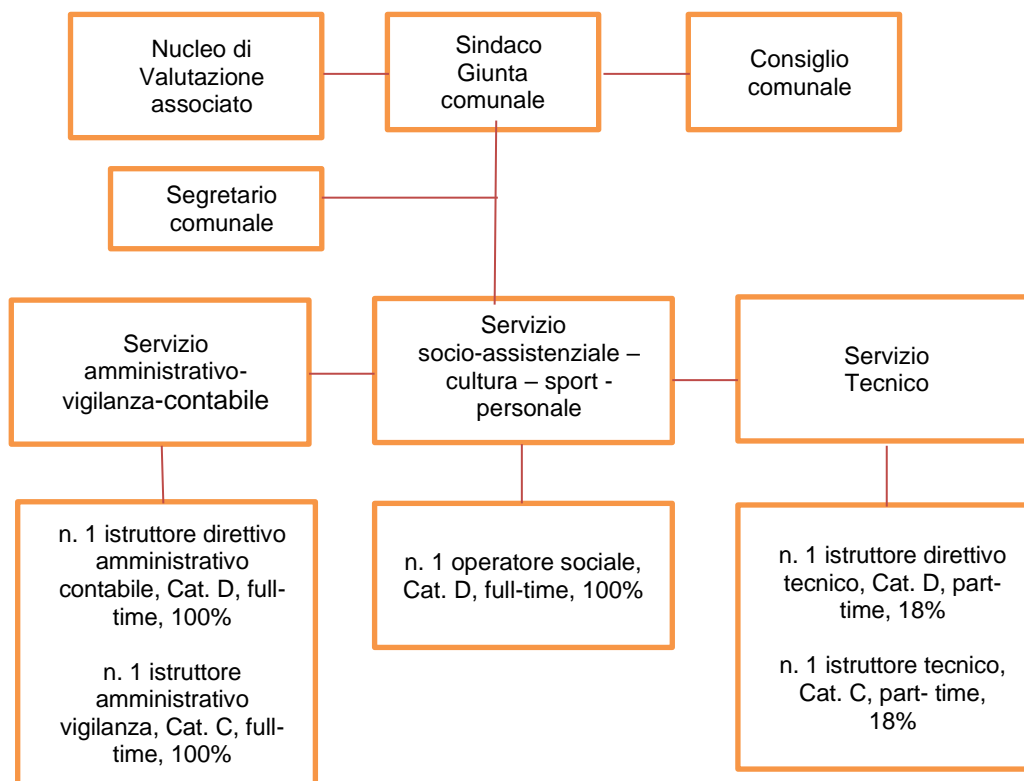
Nucleo di Valutazione associato

Sindaco Giunta comunale

Consiglio comunale

Segretario comunale

Servizio amministrativo-vigilanza-contabile

Servizio socio-assistenziale – cultura – sport - personale

Servizio Tecnico

n. 1 istruttore direttivo amministrativo contabile, Cat. D, full-time, 100%

n. 1 istruttore amministrativo vigilanza, Cat. C, full-time, 100%

n. 1 operatore sociale, Cat. D, full-time, 100%

n. 1 istruttore direttivo tecnico, Cat. D, part-time, 18%

n. 1 istruttore tecnico, Cat. C, part- time, 18%